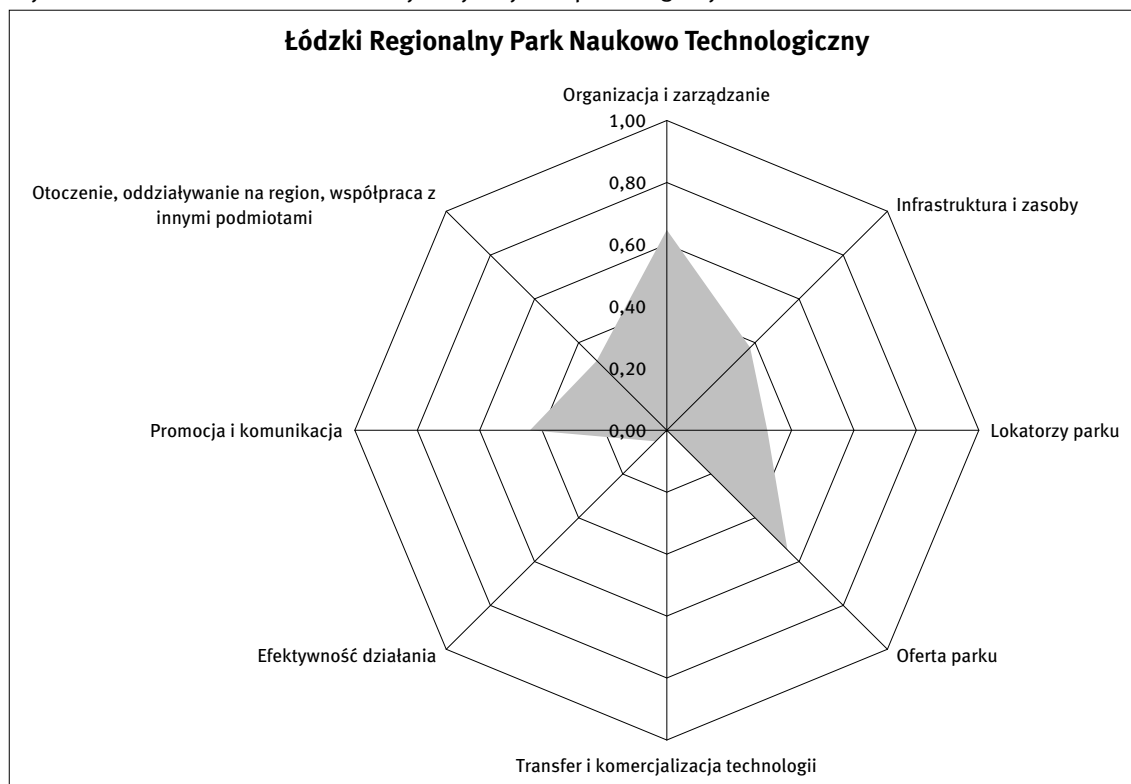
Łódzki Regionalny Park Naukowo Technologiczny

Organizacja i zarządzanie

1,00
0,80
0,60
0,40
0,20
0,00

Infrastruktura i zasoby

Lokatorzy parku

Oferta parku

Transfer i komercjalizacja technologii

Efektywność działania

Promocja i komunikacja

Otoczenie, oddziaływanie na region, współpraca z innymi podmiotami